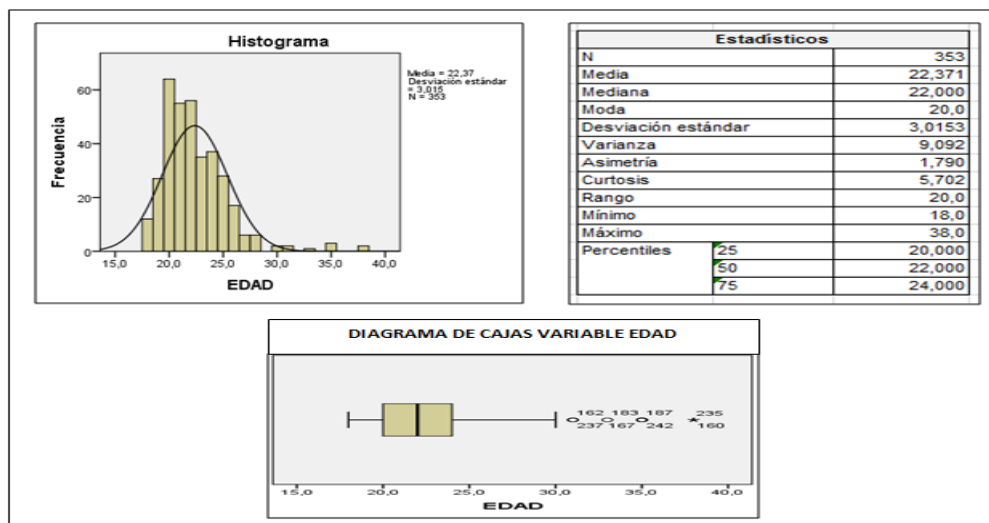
Histograma

Media = 22,37
Desviación estándar = 3,015
N = 353

Frecuencia

60
40
20
0

15,0 20,0 25,0 30,0 35,0 40,0

EDAD

| Estadísticos | | |
|---|---|---|
| N | | 353 |
| Media | | 22,371 |
| Mediana | | 22,000 |
| Moda | | 20,0 |
| Desviación estándar | | 3,0153 |
| Varianza | | 9,092 |
| Asimetría | | 1,790 |
| Curtosis | | 5,702 |
| Rango | | 20,0 |
| Mínimo | | 18,0 |
| Máximo | | 38,0 |
| Percentiles | 25 | 20,000 |
| | 50 | 22,000 |
| | 75 | 24,000 |

DIAGRAMA DE CAJAS VARIABLE EDAD

162 183 187
237 167 242
235
160

15,0 20,0 25,0 30,0 35,0 40,0

EDAD